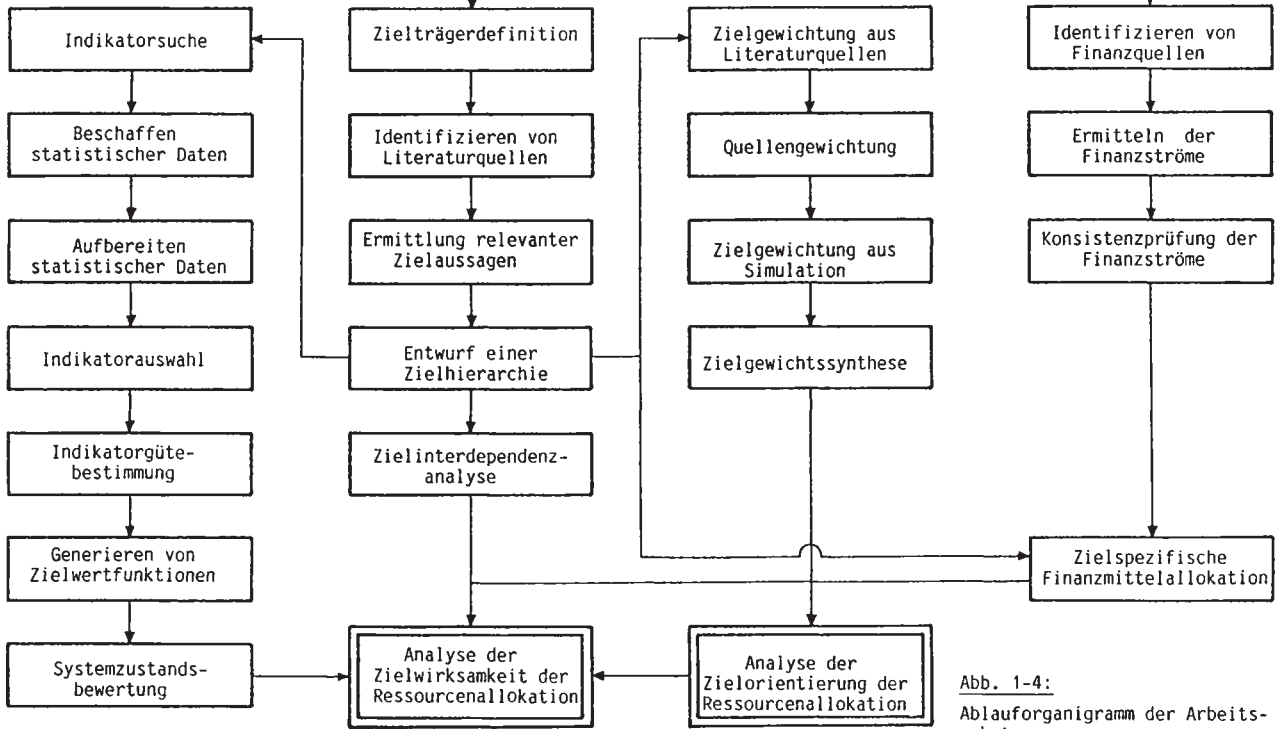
Indikatorsuche

Beschaffen statistischer Daten

Aufbereiten statistischer Daten

Indikatorauswahl

Indikatorgütebestimmung

Generieren von Zielwertfunktionen

Systemzustandsbewertung

Zielträgerdefinition

Identifizieren von Literaturquellen

Ermittlung relevanter Zielaussagen

Entwurf einer Zielhierarchie

Zielinterdependenzanalyse

Analyse der Zielwirksamkeit der Ressourcenallokation

Zielgewichtung aus Literaturquellen

Quellengewichtung

Zielgewichtung aus Simulation

Zielgewichtssynthese

Analyse der Zielorientierung der Ressourcenallokation

Identifizieren von Finanzquellen

Ermitteln der Finanzströme

Konsistenzprüfung der Finanzströme

Zielspezifische Finanzmittelallokation

Abb. 1-4:

Ablauforganigramm der Arbeits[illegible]